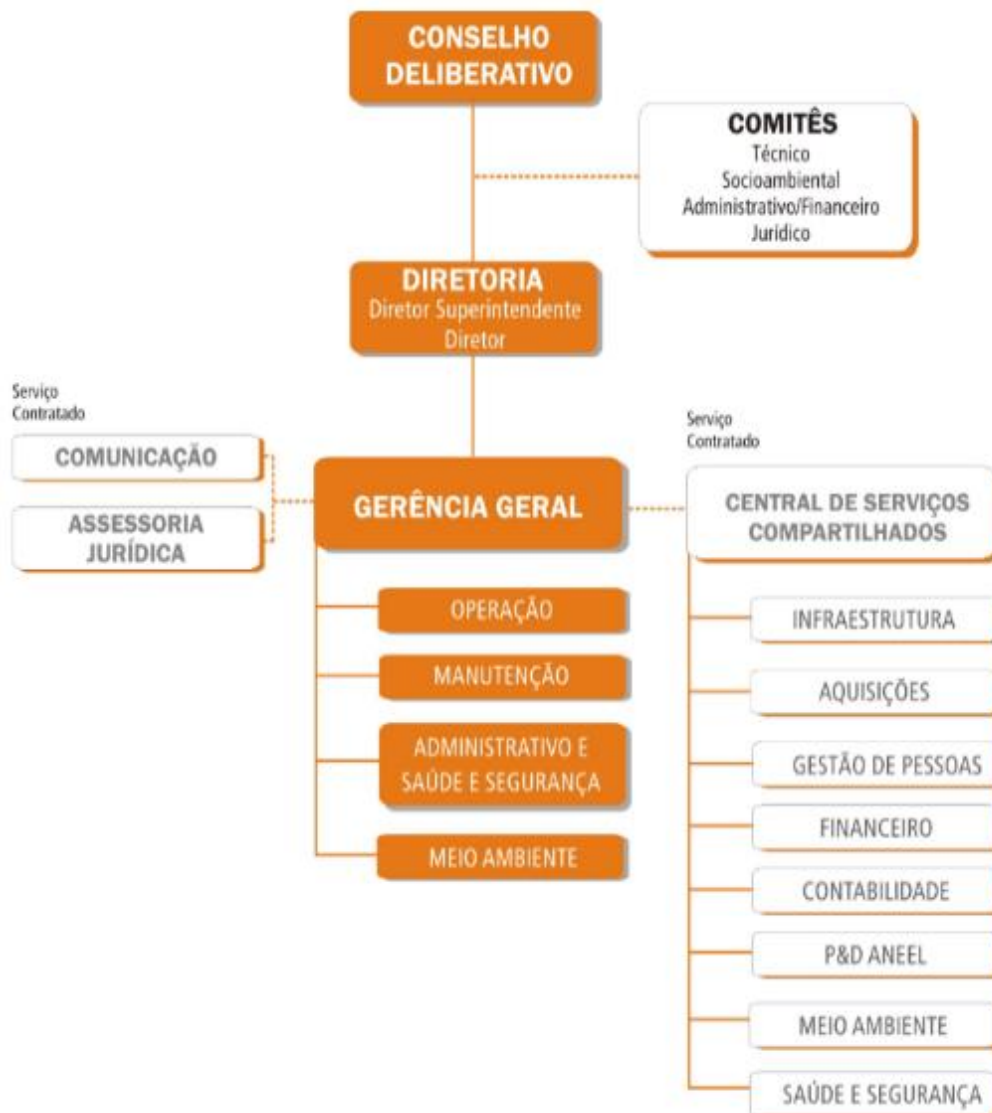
CONSELHO DELIBERATIVO

COMITÊS
Técnico
Socioambiental
Administrativo/Financeiro
Jurídico

DIRETORIA
Diretor Superintendente
Diretor

Serviço Contratado

COMUNICAÇÃO

ASSESSORIA JURÍDICA

GERÊNCIA GERAL

OPERAÇÃO

MANUTENÇÃO

ADMINISTRATIVO E SAÚDE E SEGURANÇA

MEIO AMBIENTE

Serviço Contratado

CENTRAL DE SERVIÇOS COMPARTILHADOS

INFRAESTRUTURA

AQUISIÇÕES

GESTÃO DE PESSOAS

FINANCEIRO

CONTABILIDADE

P&D ANEEL

MEIO AMBIENTE

SAÚDE E SEGURANÇA